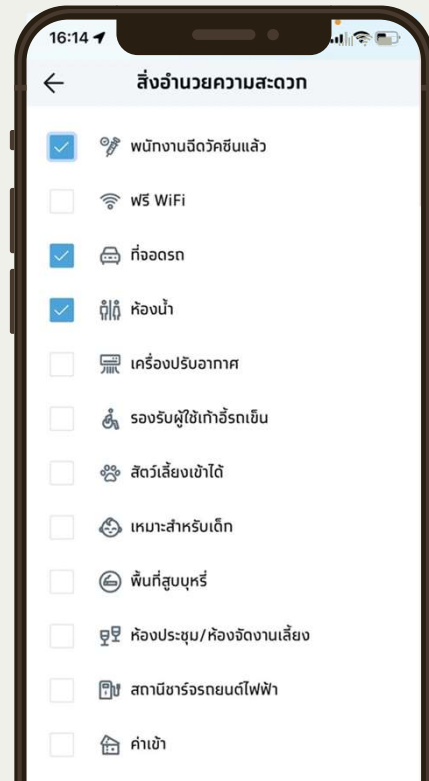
16:14

สิ่งอำนวยความสะดวก

พนักงานฉีดวัคซีนแล้ว

ฟรี WiFi

ที่จอดรถ

ห้องน้ำ

เครื่องปรับอากาศ

รองรับผู้ใช้เก้าอี้รถเข็น

สัตว์เลี้ยงเข้าได้

เหมาะสำหรับเด็ก

พื้นที่สูบบุหรี่

ห้องประชุม/ห้องจัดงานเลี้ยง

สถานีชาร์จรถยนต์ไฟฟ้า

ค่าเข้า